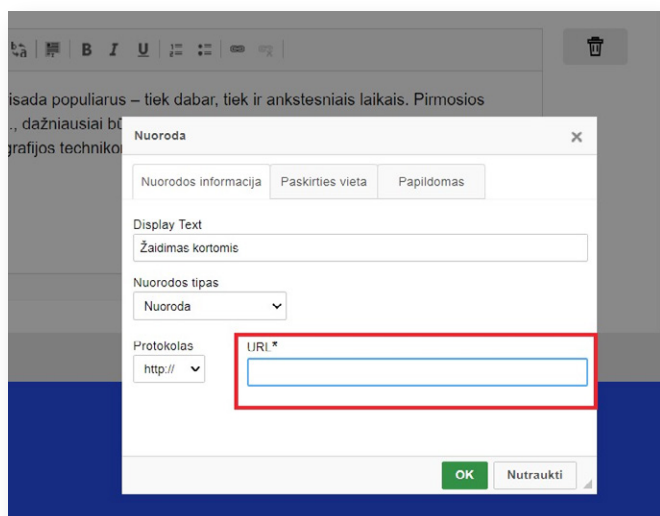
B I U

isada populiarus – tiek dabar, tiek ir ankstesniais laikais. Pirmosios ., dažniausiai bū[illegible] grafijos techniko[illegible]

Nuoroda ×

Nuorodos informacija | Paskirties vieta | Papildomas

Display Text
Žaidimas kortomis

Nuorodos tipas
Nuoroda

Protokolas
http://

URL*

OK Nutraukti